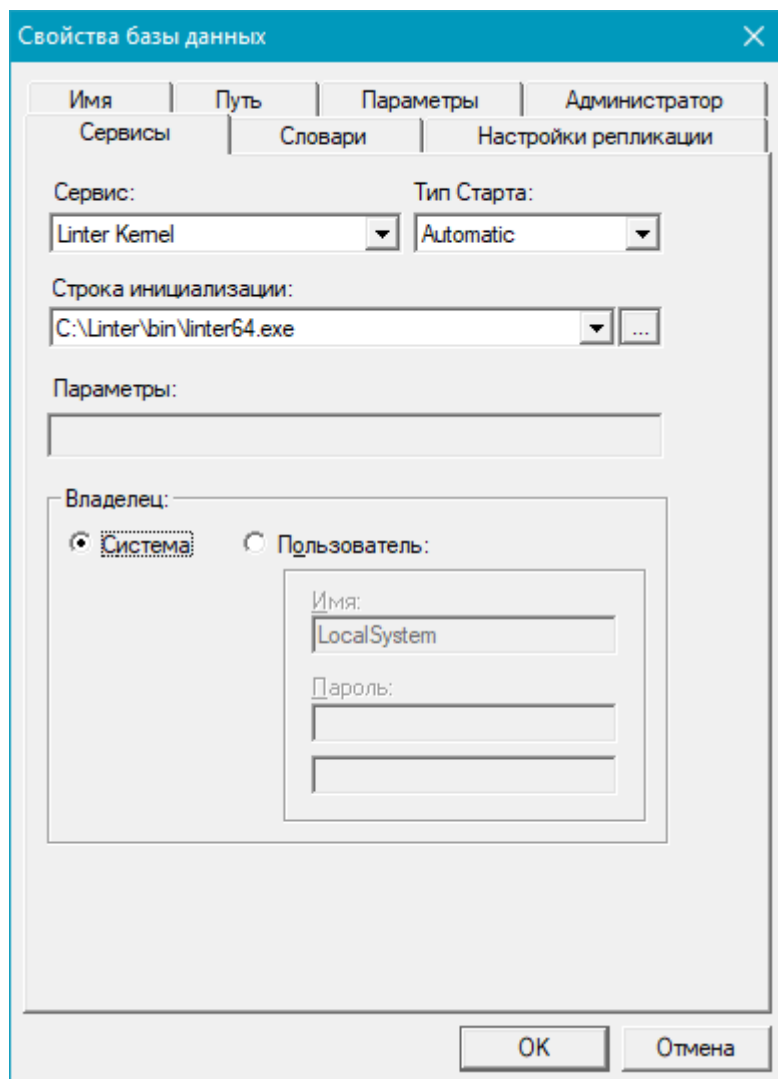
Свойства базы данных

Имя
Путь
Параметры
Администратор
Сервисы
Словари
Настройки репликации

Сервис:
Linter Kernel
Тип Старта:
Automatic

Строка инициализации:
C:\Linter\bin\linter64.exe
...

Параметры:

Владелец:
Система
Пользователь:
Имя:
LocalSystem
Пароль:

OK
Отмена